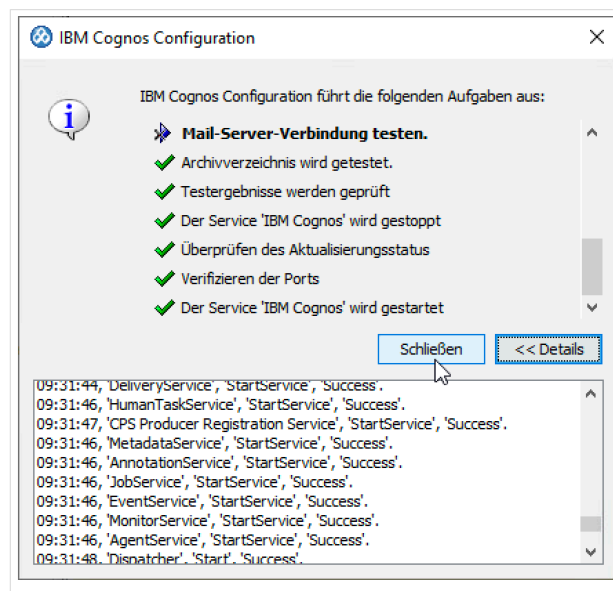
IBM Cognos Configuration

IBM Cognos Configuration führt die folgenden Aufgaben aus:

Mail-Server-Verbindung testen.
Archivverzeichnis wird getestet.
Testergebnisse werden geprüft
Der Service 'IBM Cognos' wird gestoppt
Überprüfen des Aktualisierungsstatus
Verifizieren der Ports
Der Service 'IBM Cognos' wird gestartet

Schließen
<< Details

09:31:44, 'DeliveryService', 'StartService', 'Success'.
09:31:46, 'HumanTaskService', 'StartService', 'Success'.
09:31:47, 'CPS Producer Registration Service', 'StartService', 'Success'.
09:31:46, 'MetadataService', 'StartService', 'Success'.
09:31:46, 'AnnotationService', 'StartService', 'Success'.
09:31:46, 'JobService', 'StartService', 'Success'.
09:31:46, 'EventService', 'StartService', 'Success'.
09:31:46, 'MonitorService', 'StartService', 'Success'.
09:31:46, 'AgentService', 'StartService', 'Success'.
09:31:48, 'Dispatcher', 'Start', 'Success'.